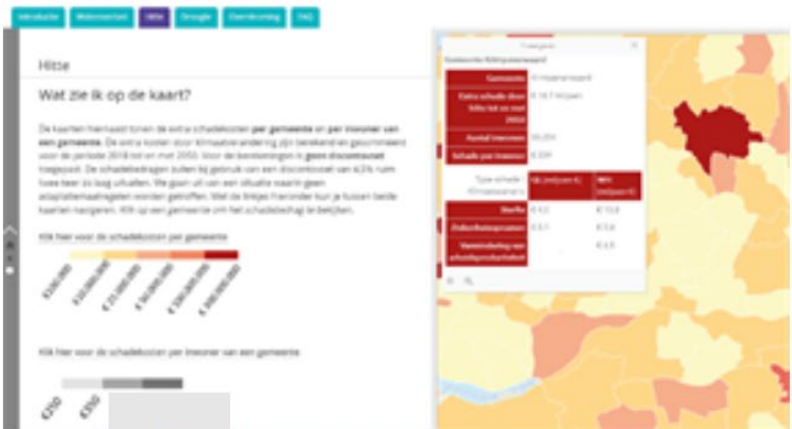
Introductie Wateroverlast Hitte Droogte Overstroming FAQ

Hitte

Wat zie ik op de kaart?

De kaarten hiernaast tonen de extra schadekosten **per gemeente** en **per inwoner van een gemeente**. De extra kosten door klimaatverandering zijn berekend en gesommeerd voor de periode 2018 tot en met 2050. Voor de berekeningen is **geen discontovoet** toegepast. De schadebedragen zullen bij gebruik van een discontovoet van 4,5% ruim twee keer zo laag uitvallen. We gaan uit van een situatie waarin geen adaptatiemaatregelen worden getroffen. Met de linkjes hieronder kun je tussen beide kaarten navigeren. Klik op een gemeente om het schadebedrag te bekijken.

Klik hier voor de schadekosten per gemeente

€ 100.000 | € 10.000.000 | € 25.000.000 | € 50.000.000 | € 100.000.000 | € 300.000.000

Klik hier voor de schadekosten per inwoner van een gemeente

€250 | €350

Gemeente Rotterdam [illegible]

| Gemeente | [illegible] |
|---|---|
| Extra schade door hitte tot en met 2050 | € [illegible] miljoen |
| Aantal inwoners | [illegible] |
| Schade per inwoner | € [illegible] |

| Type schade Klimaatscenario | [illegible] | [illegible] |
|---|---|---|
| Sterfte | € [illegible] | € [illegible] |
| Ziekenhuisopnamen | € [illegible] | € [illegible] |
| Vermindering van arbeidsproductiviteit | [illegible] | € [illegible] |